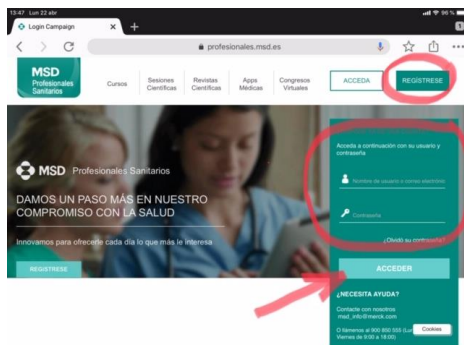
13:47 Lun 22 abr

Login Campaign

profesionales.msd.es

MSD Profesionales Sanitarios

Cursos

Sesiones Científicas

Revistas Científicas

Apps Médicas

Congresos Virtuales

ACCEDA

REGÍSTRESE

MSD Profesionales Sanitarios

DAMOS UN PASO MÁS EN NUESTRO COMPROMISO CON LA SALUD

Innovamos para ofrecerle cada día lo que más le interesa

REGÍSTRESE

Acceda a continuación con su usuario y contraseña

Nombre de usuario o correo electrónico

Contraseña

¿Olvidó su contraseña?

ACCEDER

¿NECESITA AYUDA?

Contacte con nosotros
msd_info@merck.com

O llámenos al 900 800 555 (Lu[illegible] Viernes de 9:00 a 18:00)

Cookies